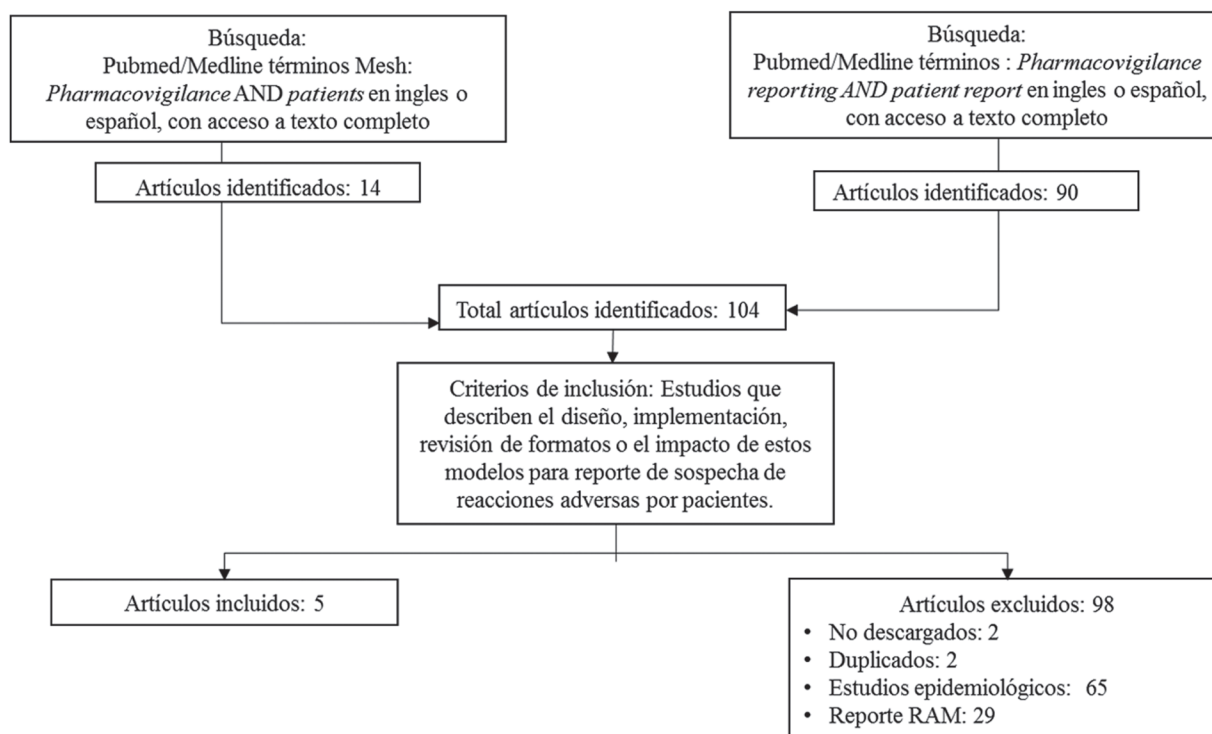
Búsqueda:
Pubmed/Medline términos Mesh: Pharmacovigilance AND patients en ingles o español, con acceso a texto completo

Búsqueda:
Pubmed/Medline términos : Pharmacovigilance reporting AND patient report en ingles o español, con acceso a texto completo

Artículos identificados: 14

Artículos identificados: 90

Total artículos identificados: 104

Criterios de inclusión: Estudios que describen el diseño, implementación, revisión de formatos o el impacto de estos modelos para reporte de sospecha de reacciones adversas por pacientes.

Artículos incluidos: 5

Artículos excluidos: 98
• No descargados: 2
• Duplicados: 2
• Estudios epidemiológicos: 65
• Reporte RAM: 29